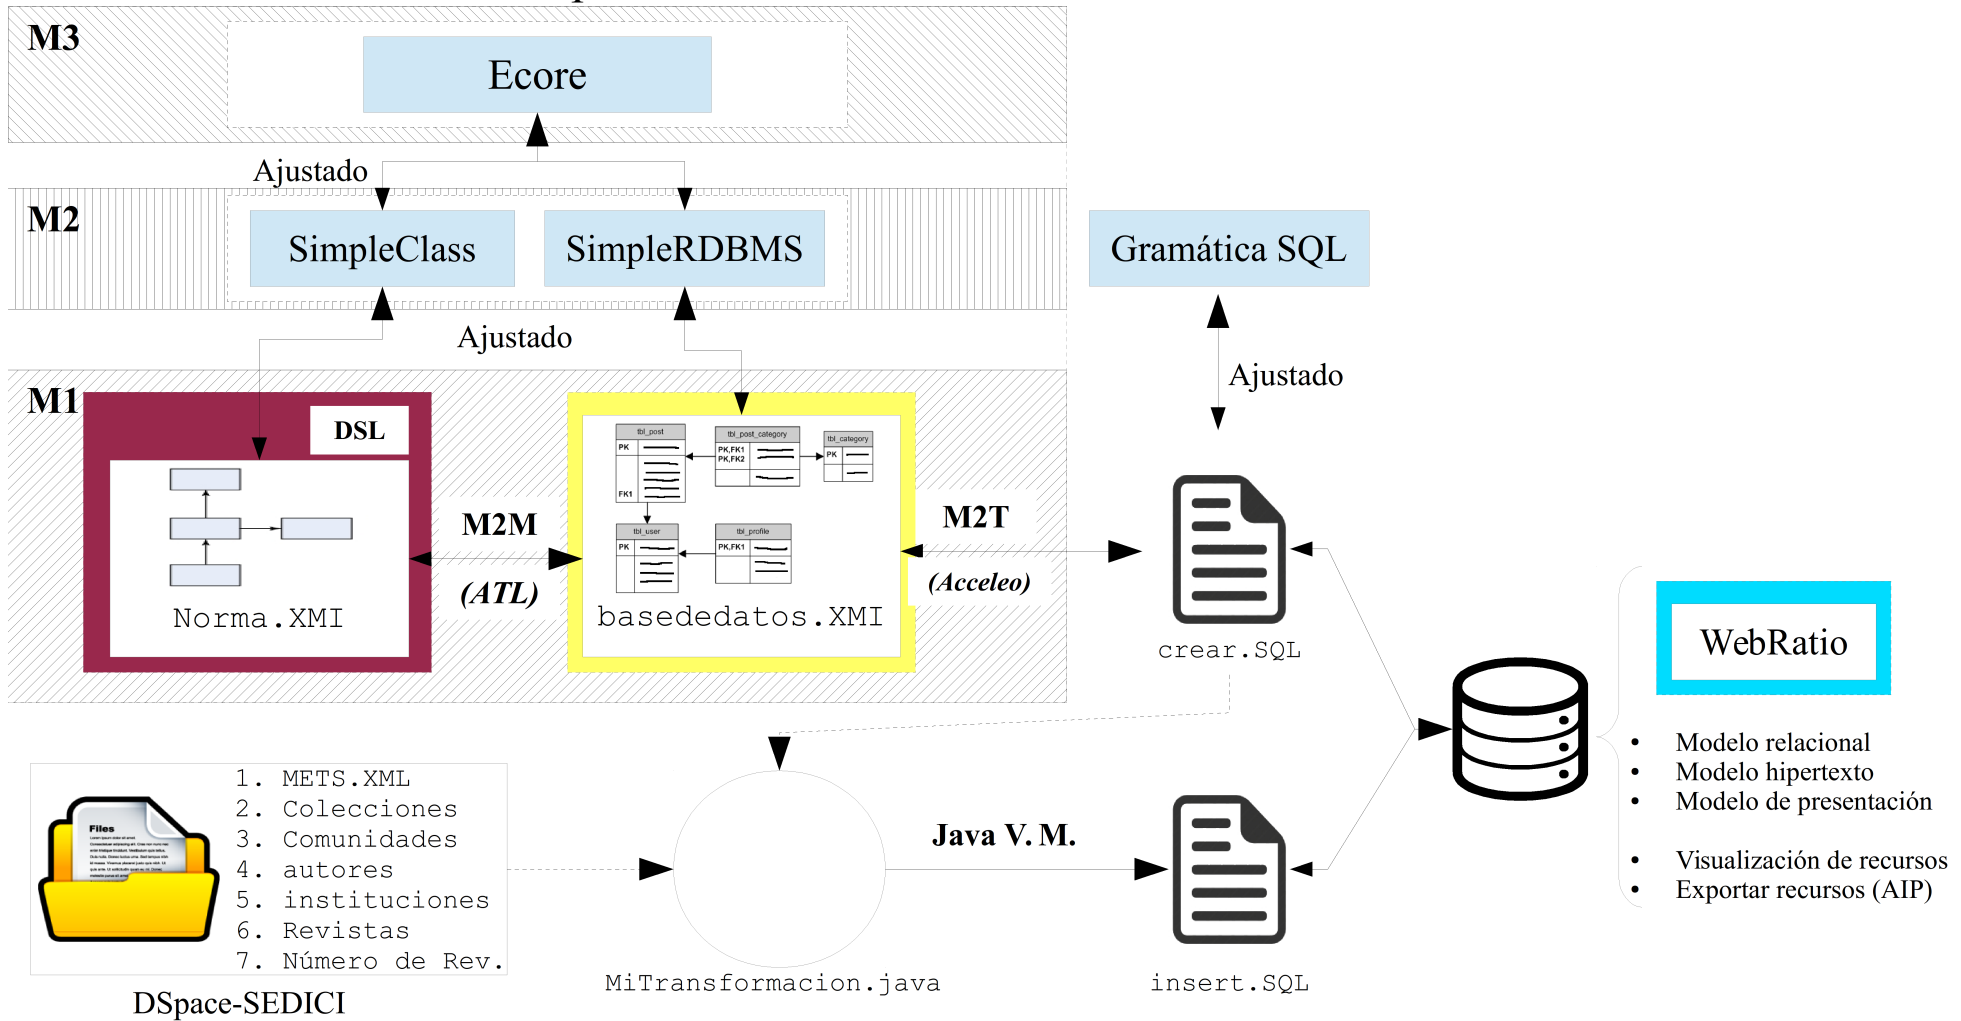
M3

Ecore

Ajustado

M2

SimpleClass

SimpleRDBMS

Gramática SQL

Ajustado

Ajustado

M1

DSL

Norma.XMI

M2M

(ATL)

tbl_post

PK

FK1

tbl_post_category

PK,FK1
PK,FK2

tbl_category

PK

tbl_user

PK

tbl_profile

PK,FK1

basededatos.XMI

M2T

(Acceleo)

crear.SQL

WebRatio

• Modelo relacional
• Modelo hipertexto
• Modelo de presentación

• Visualización de recursos
• Exportar recursos (AIP)

Files

1. METS.XML
2. Colecciones
3. Comunidades
4. autores
5. instituciones
6. Revistas
7. Número de Rev.

DSpace-SEDICI

Java V. M.

MiTransformacion.java

insert.SQL